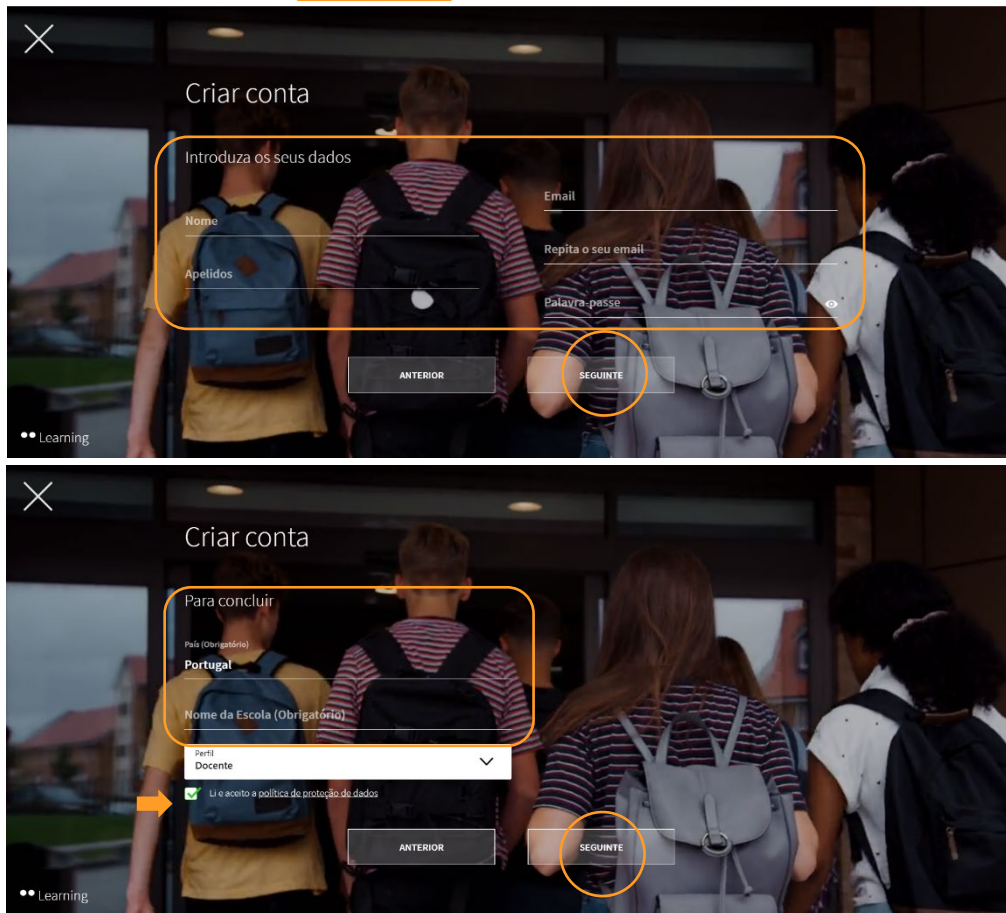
Criar conta

Introduza os seus dados

Nome

Apelidos

Email

Repita o seu email

Palavra-passe

ANTERIOR

SEGUINTE

Learning

Criar conta

Para concluir

País (Obrigatório)
Portugal

Nome da Escola (Obrigatório)

Perfil
Docente

Li e aceito a política de proteção de dados

ANTERIOR

SEGUINTE

Learning